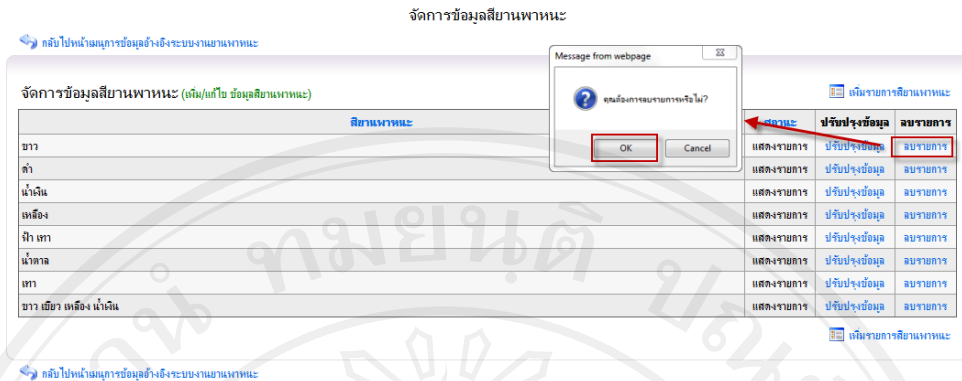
จัดการข้อมูลสียานพาหนะ

กลับไปหน้าเมนูการข้อมูลอ้างอิงระบบงานยานพาหนะ

จัดการข้อมูลสียานพาหนะ (เพิ่ม/แก้ไข ข้อมูลสียานพาหนะ)

เพิ่มรายการสียานพาหนะ

Message from webpage

คุณต้องการลบรายการหรือไม่?

OK Cancel

| สียานพาหนะ | สถานะ | ปรับปรุงข้อมูล | ลบรายการ |
|---|---|---|---|
| ขาว | แสดงรายการ | ปรับปรุงข้อมูล | ลบรายการ |
| ดำ | แสดงรายการ | ปรับปรุงข้อมูล | ลบรายการ |
| น้ำเงิน | แสดงรายการ | ปรับปรุงข้อมูล | ลบรายการ |
| เหลือง | แสดงรายการ | ปรับปรุงข้อมูล | ลบรายการ |
| ฟ้า เทา | แสดงรายการ | ปรับปรุงข้อมูล | ลบรายการ |
| น้ำตาล | แสดงรายการ | ปรับปรุงข้อมูล | ลบรายการ |
| เทา | แสดงรายการ | ปรับปรุงข้อมูล | ลบรายการ |
| ขาว เขียว เหลือง น้ำเงิน | แสดงรายการ | ปรับปรุงข้อมูล | ลบรายการ |

เพิ่มรายการสียานพาหนะ

กลับไปหน้าเมนูการข้อมูลอ้างอิงระบบงานยานพาหนะ